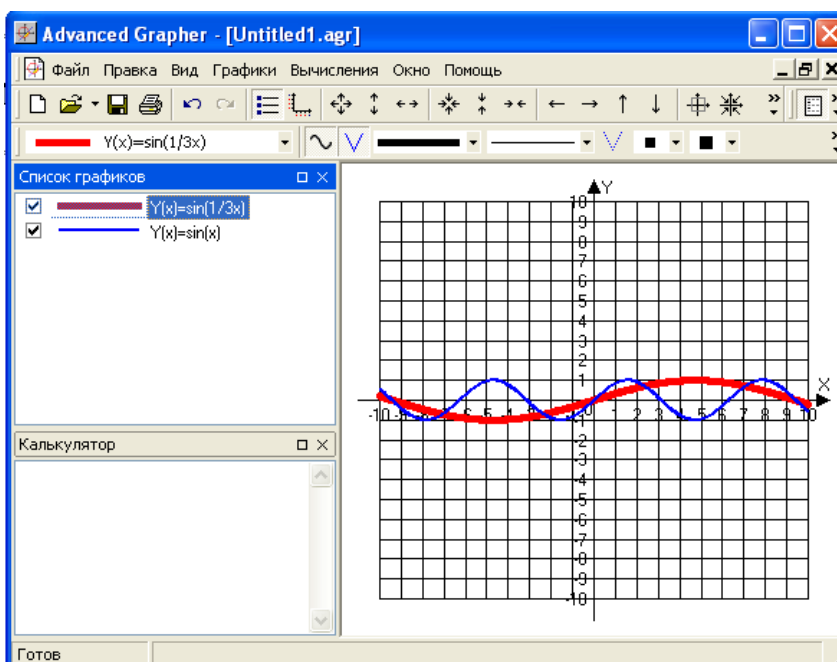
Advanced Grapher - [Untitled1.agr]

Файл Правка Вид Графики Вычисления Окно Помощь

Y(x)=sin(1/3x)

Список графиков

Y(x)=sin(1/3x)
Y(x)=sin(x)

Калькулятор

Y
10
9
8
7
6
5
4
3
2
1
-1
-2
-3
-4
-5
-6
-7
-8
-9
-10

X
-10 -9 -8 -7 -6 -5 -4 -3 -2 -1 0 1 2 3 4 5 6 7 8 9 10

Готов